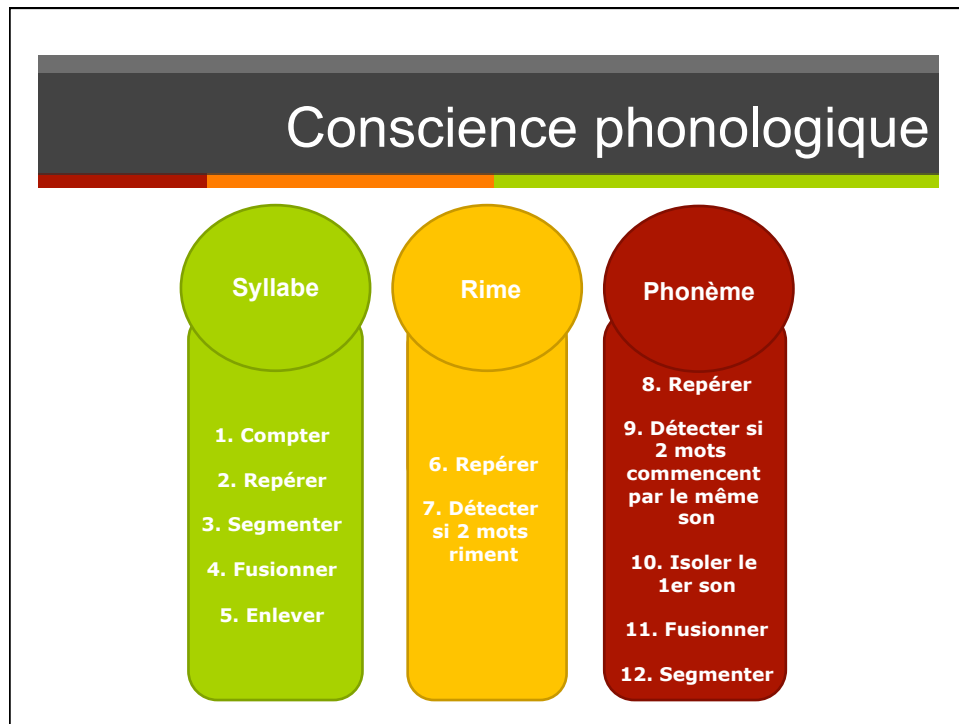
Conscience phonologique

Syllabe

1. Compter

2. Repérer

3. Segmenter

4. Fusionner

5. Enlever

Rime

6. Repérer

7. Détecter si 2 mots riment

Phonème

8. Repérer

9. Détecter si 2 mots commencent par le même son

10. Isoler le 1er son

11. Fusionner

12. Segmenter